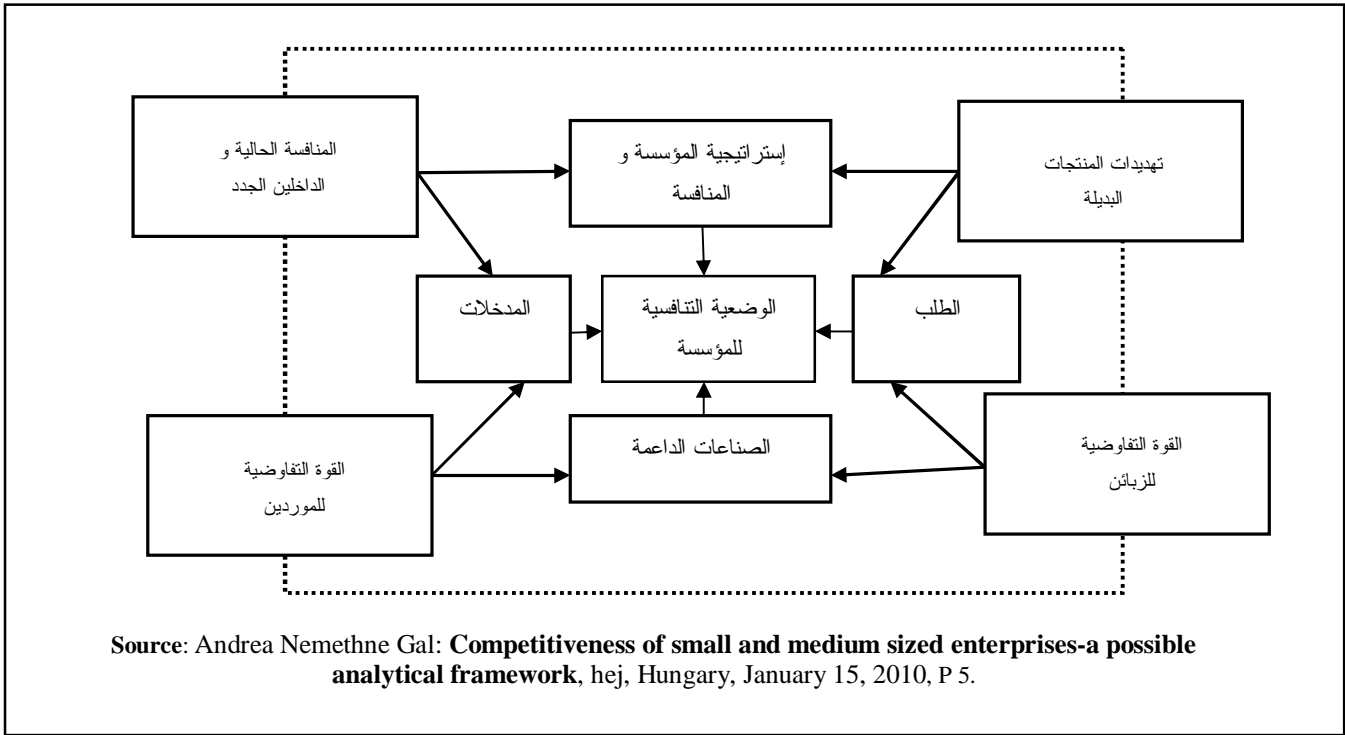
تهديدات المنتجات البديلة

إستراتيجية المؤسسة و المنافسة

المنافسة الحالية و الداخلين الجدد

الطلب

الوضعية التنافسية للمؤسسة

المدخلات

القوة التفاوضية للزبائن

الصناعات الداعمة

القوة التفاوضية للموردين

**Source**: Andrea Nemethne Gal: **Competitiveness of small and medium sized enterprises-a possible analytical framework**, hej, Hungary, January 15, 2010, P 5.